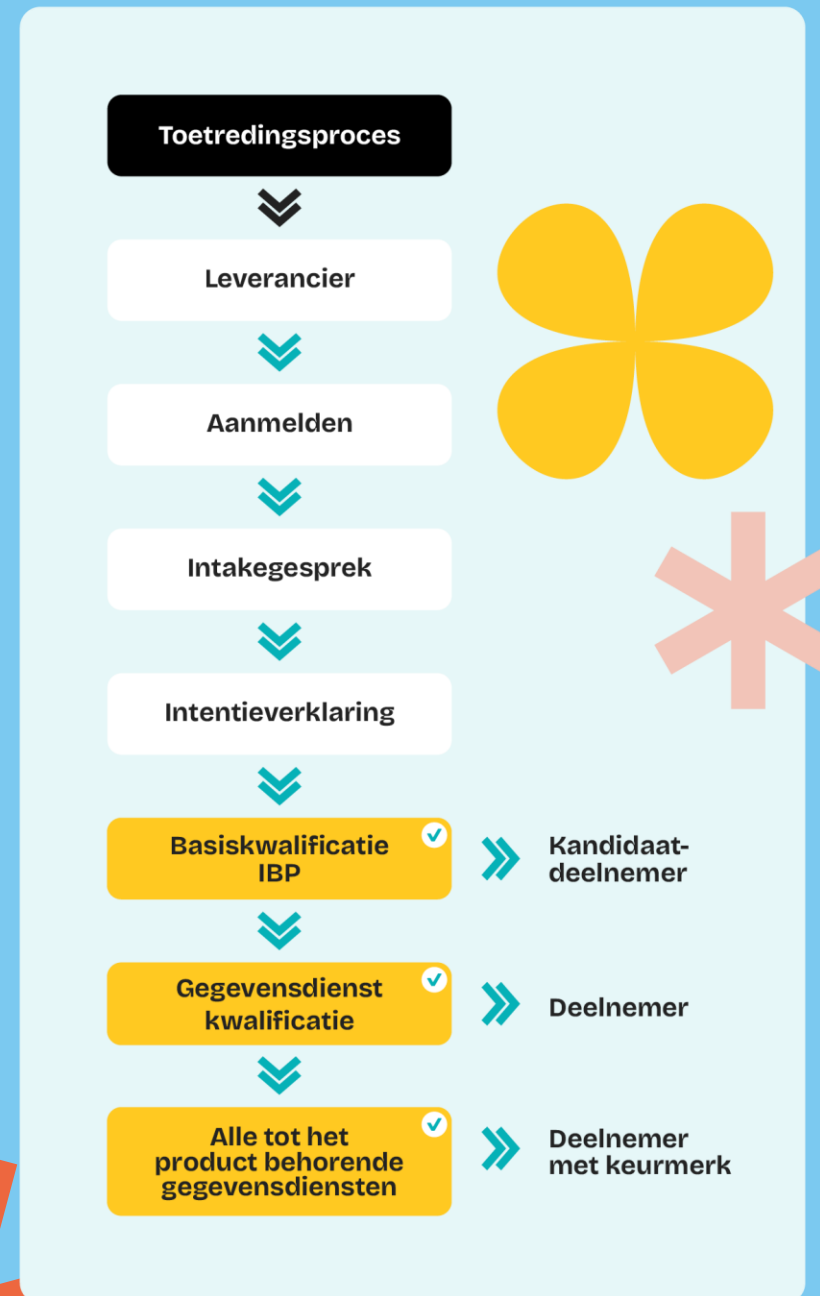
Toetredingsproces

Leverancier

Aanmelden

Intakegesprek

Intentieverklaring

Basiskwalificatie IBP

Kandidaat-deelnemer

Gegevensdienst kwalificatie

Deelnemer

Alle tot het product behorende gegevensdiensten

Deelnemer met keurmerk